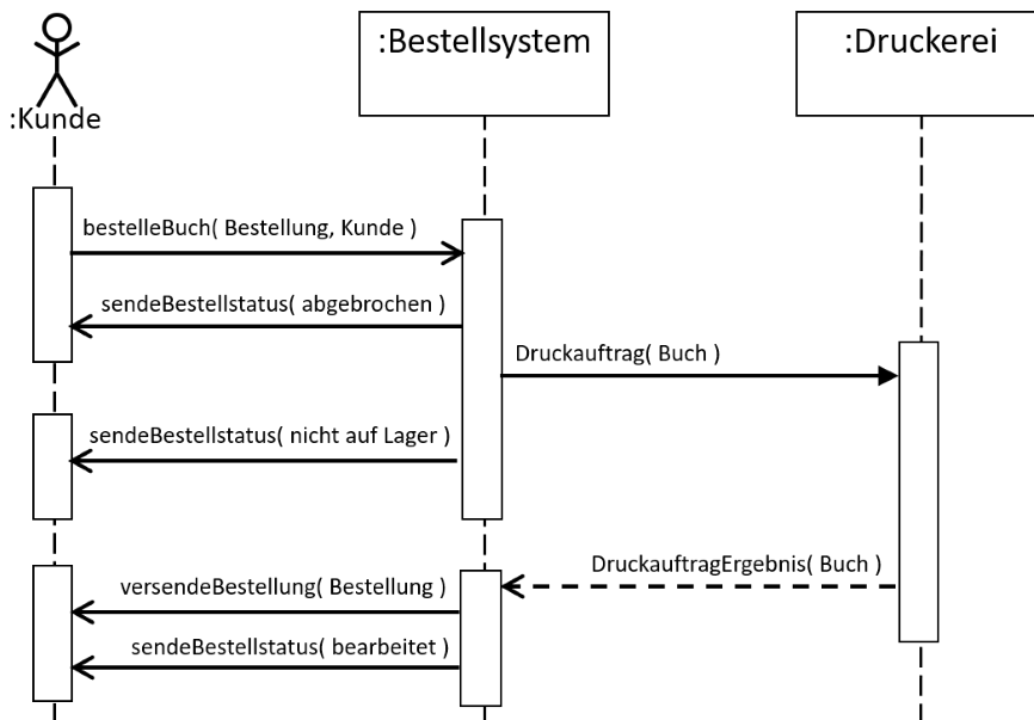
:Kunde
:Bestellsystem
:Druckerei
bestelleBuch( Bestellung, Kunde )
sendeBestellstatus( abgebrochen )
Druckauftrag( Buch )
sendeBestellstatus( nicht auf Lager )
DruckauftragErgebnis( Buch )
versendeBestellung( Bestellung )
sendeBestellstatus( bearbeitet )